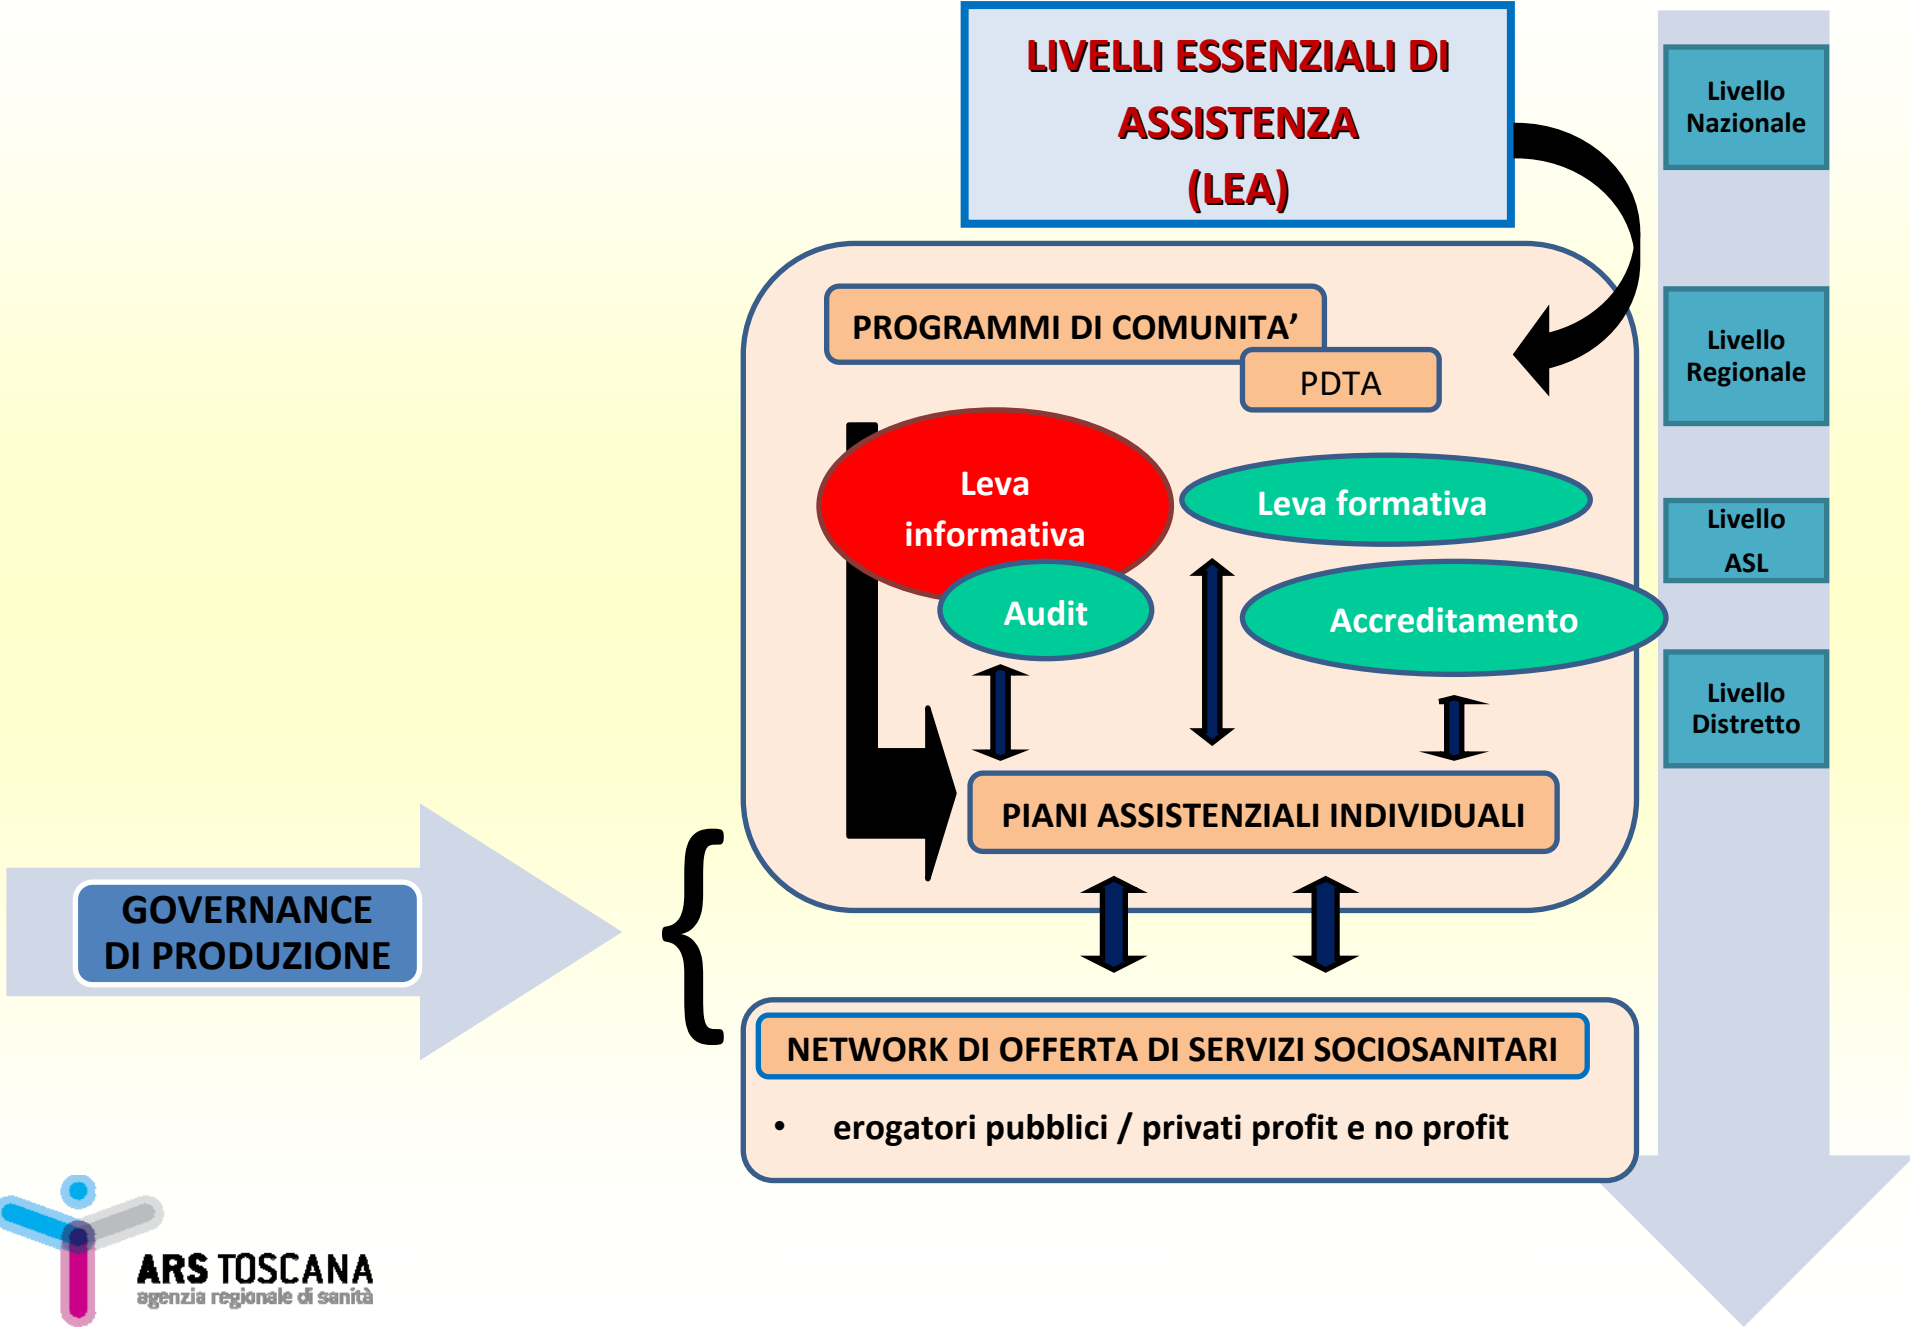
LIVELLI ESSENZIALI DI ASSISTENZA (LEA)

Livello Nazionale

Livello Regionale

Livello ASL

Livello Distretto

PROGRAMMI DI COMUNITA'

PDTA

Leva informativa

Leva formativa

Audit

Accreditamento

PIANI ASSISTENZIALI INDIVIDUALI

GOVERNANCE DI PRODUZIONE

NETWORK DI OFFERTA DI SERVIZI SOCIOSANITARI

• erogatori pubblici / privati profit e no profit

ARS TOSCANA
agenzia regionale di sanità